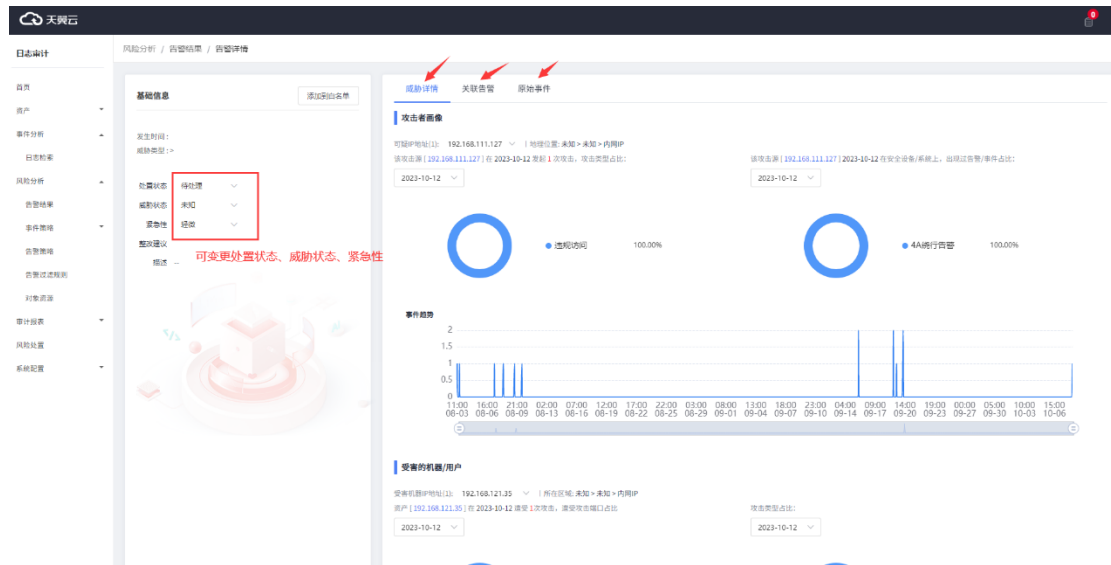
天翼云

日志审计

风险分析 / 告警结果 / 告警详情

首页
资产
事件分析
日志检索
风险分析
告警结果
事件策略
告警策略
告警过滤规则
对象资源
审计报表
风险处置
系统配置

基础信息
添加到白名单

发生时间：
威胁类型：>

处置状态 待处理
威胁状态 未知
紧急性 紧急
整改建议
描述 ...

可变更处置状态、威胁状态、紧急性

威胁详情 关联告警 原始事件

攻击者画像

可疑IP地址(1): 192.168.111.127 | 地理位置: 未知 > 未知 > 内网IP
该攻击源 [ 192.168.111.127 ] 在 2023-10-12 发起 1 次攻击，攻击类型占比：

该攻击源 [ 192.168.111.127 ] 2023-10-12 在安全设备/系统上，出现过告警/事件占比：

2023-10-12
2023-10-12

违规访问 100.00%
4A绕行告警 100.00%

事件趋势

2
1.5
1
0.5
0

11:00 08-03 16:00 08-06 21:00 08-09 02:00 08-13 07:00 08-16 12:00 08-19 17:00 08-22 22:00 08-25 03:00 08-29 08:00 09-01 13:00 09-04 18:00 09-07 23:00 09-10 04:00 09-14 09:00 09-17 14:00 09-20 19:00 09-23 00:00 09-27 05:00 09-30 10:00 10-03 15:00 10-06

受害的机器/用户

受害机器IP地址(1): 192.168.121.35 | 所在区域: 未知 > 未知 > 内网IP
资产 [ 192.168.121.35 ] 在 2023-10-12 遭受 1 次攻击，遭受攻击端口占比

攻击类型占比：

2023-10-12
2023-10-12